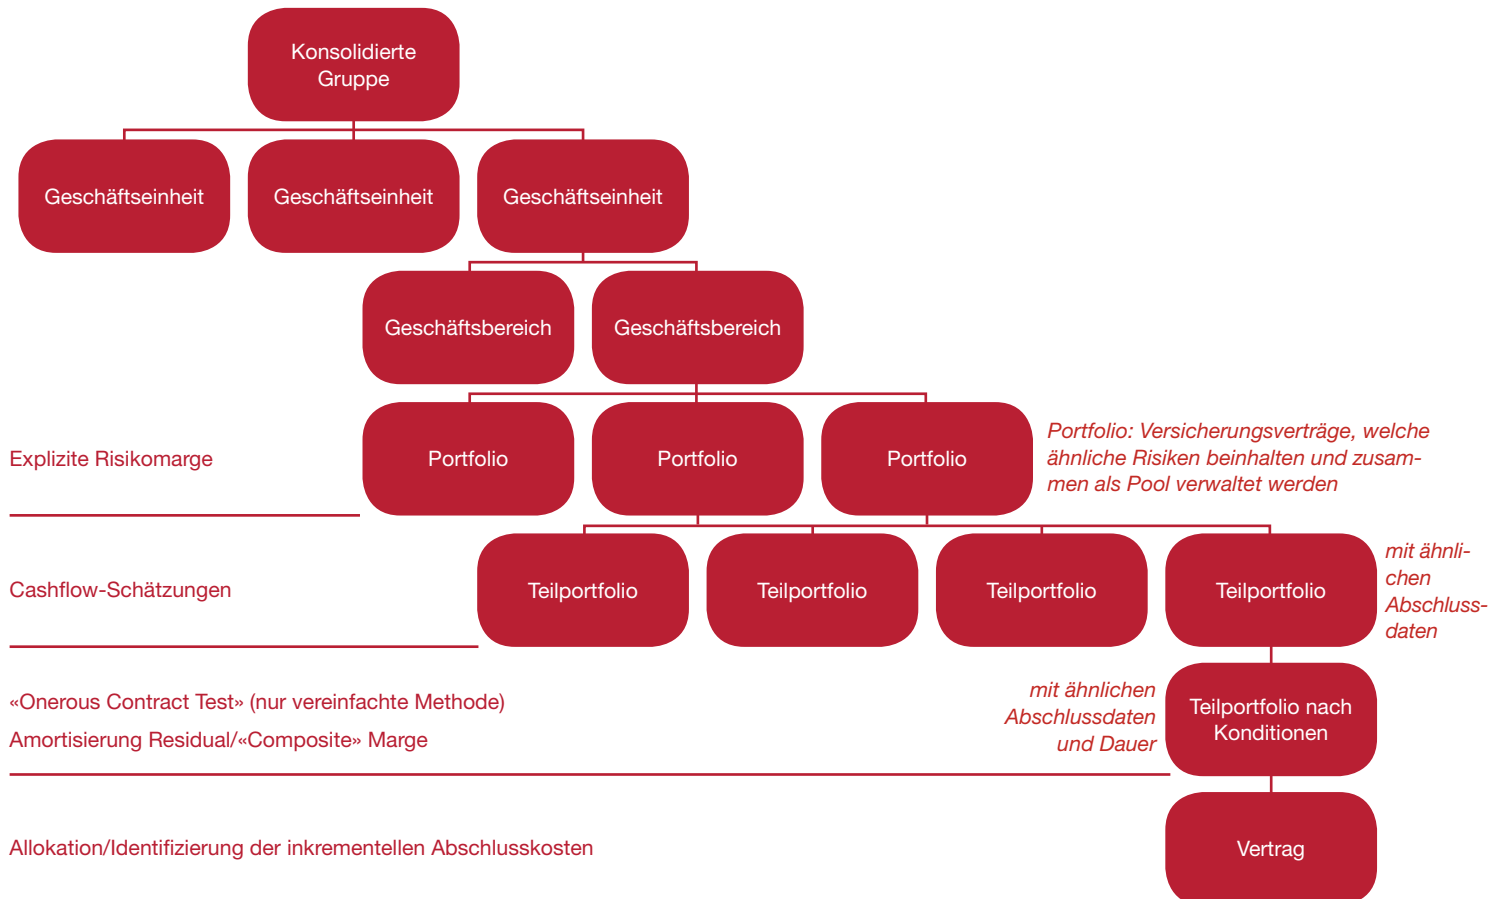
Konsolidierte Gruppe

Geschäftseinheit

Geschäftseinheit

Geschäftseinheit

Geschäftsbereich

Geschäftsbereich

Explizite Risikomarge

Portfolio

Portfolio

Portfolio

Portfolio: Versicherungsverträge, welche ähnliche Risiken beinhalten und zusammen als Pool verwaltet werden

Cashflow-Schätzungen

Teilportfolio

Teilportfolio

Teilportfolio

Teilportfolio

mit ähnlichen Abschlussdaten

«Onerous Contract Test» (nur vereinfachte Methode)

Amortisierung Residual/«Composite» Marge

mit ähnlichen Abschlussdaten und Dauer

Teilportfolio nach Konditionen

Allokation/Identifizierung der inkrementellen Abschlusskosten

Vertrag